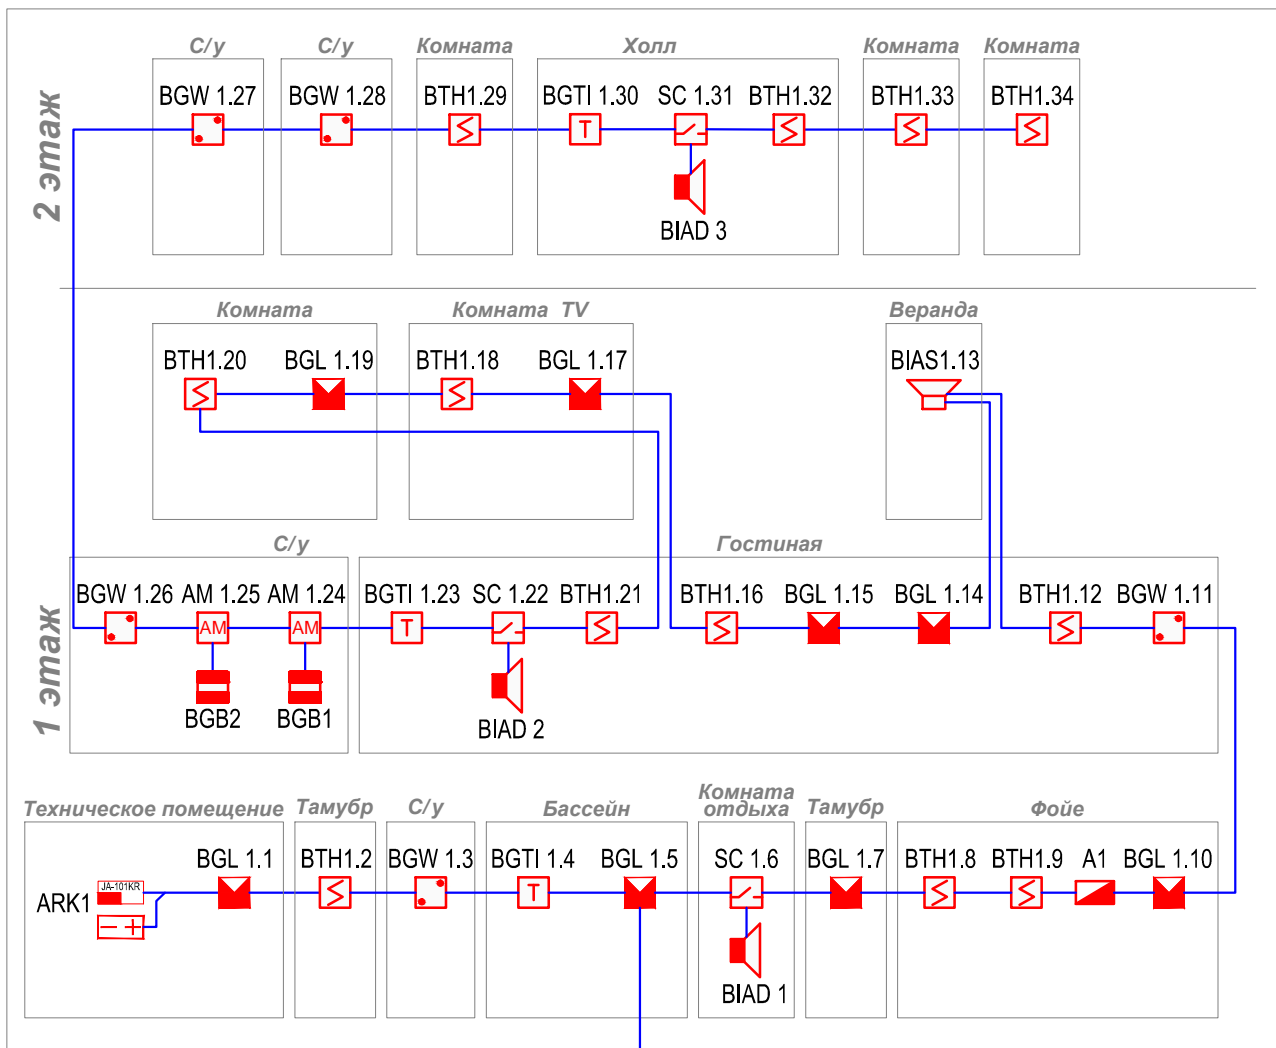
2 этаж

С/у
BGW 1.27

С/у
BGW 1.28

Комната
BTH1.29

Холл
BGTI 1.30 SC 1.31 BTH1.32
T
BIAD 3

Комната
BTH1.33

Комната
BTH1.34

Комната
BTH1.20 BGL 1.19

Комната TV
BTH1.18 BGL 1.17

Веранда
BIAS1.13

1 этаж

С/у
BGW 1.26 AM 1.25 AM 1.24
AM AM
BGB2 BGB1

Гостиная
BGTI 1.23 SC 1.22 BTH1.21
T
BIAD 2
BTH1.16 BGL 1.15 BGL 1.14
BTH1.12 BGW 1.11

Техническое помещение
ARK1
JA-101KR
BGL 1.1

Тамубр
BTH1.2

С/у
BGW 1.3

Бассейн
BGTI 1.4 BGL 1.5
T

Комната отдыха
SC 1.6
BIAD 1

Тамубр
BGL 1.7

Фойе
BTH1.8 BTH1.9 A1 BGL 1.10